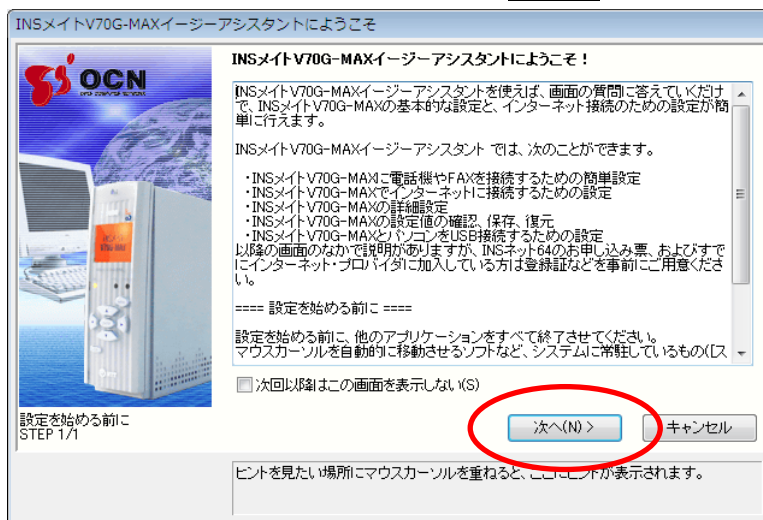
INSメイトV70G-MAXイージーアシスタントにようこそ

OCN

INSメイトV70G-MAXイージーアシスタントにようこそ！

INSメイトV70G-MAXイージーアシスタントを使えば、画面の質問に答えていくだけで、INSメイトV70G-MAXの基本的な設定と、インターネット接続のための設定が簡単に行えます。

INSメイトV70G-MAXイージーアシスタント では、次のことができます。

・INSメイトV70G-MAXに電話機やFAXを接続するための簡単設定
・INSメイトV70G-MAXでインターネットに接続するための設定
・INSメイトV70G-MAXの詳細設定
・INSメイトV70G-MAXの設定値の確認、保存、復元
・INSメイトV70G-MAXとパソコンをUSB接続するための設定
以降の画面のなかで説明がありますが、INSネット64のお申し込み票、およびすでにインターネット・プロバイダに加入している方は登録証などを事前にご用意ください。

==== 設定を始める前に ====

設定を始める前に、他のアプリケーションをすべて終了させてください。
マウスカーソルを自動的に移動させるソフトなど、システムに常駐しているもの(ス

次回以降はこの画面を表示しない(S)

設定を始める前に
STEP 1/1

次へ(N) >

キャンセル

ヒントを見たい場所にマウスカーソルを重ねると、ここにヒントが表示されます。